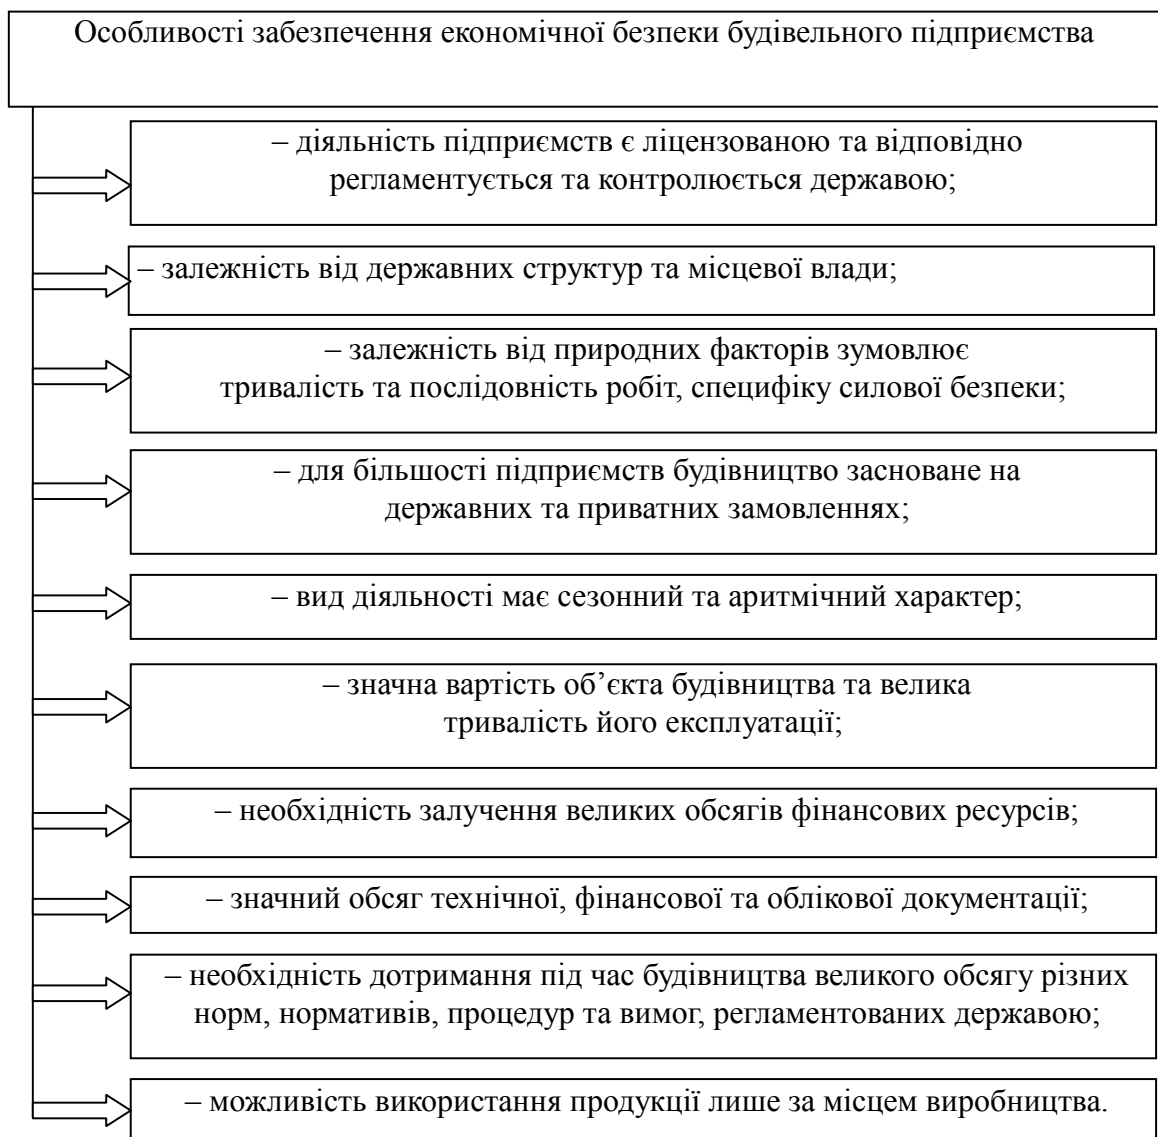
Особливості забезпечення економічної безпеки будівельного підприємства

– діяльність підприємств є ліцензованою та відповідно регламентується та контролюється державою;

– залежність від державних структур та місцевої влади;

– залежність від природних факторів зумовлює тривалість та послідовність робіт, специфіку силової безпеки;

– для більшості підприємств будівництво засноване на державних та приватних замовленнях;

– вид діяльності має сезонний та аритмічний характер;

– значна вартість об’єкта будівництва та велика тривалість його експлуатації;

– необхідність залучення великих обсягів фінансових ресурсів;

– значний обсяг технічної, фінансової та облікової документації;

– необхідність дотримання під час будівництва великого обсягу різних норм, нормативів, процедур та вимог, регламентованих державою;

– можливість використання продукції лише за місцем виробництва.